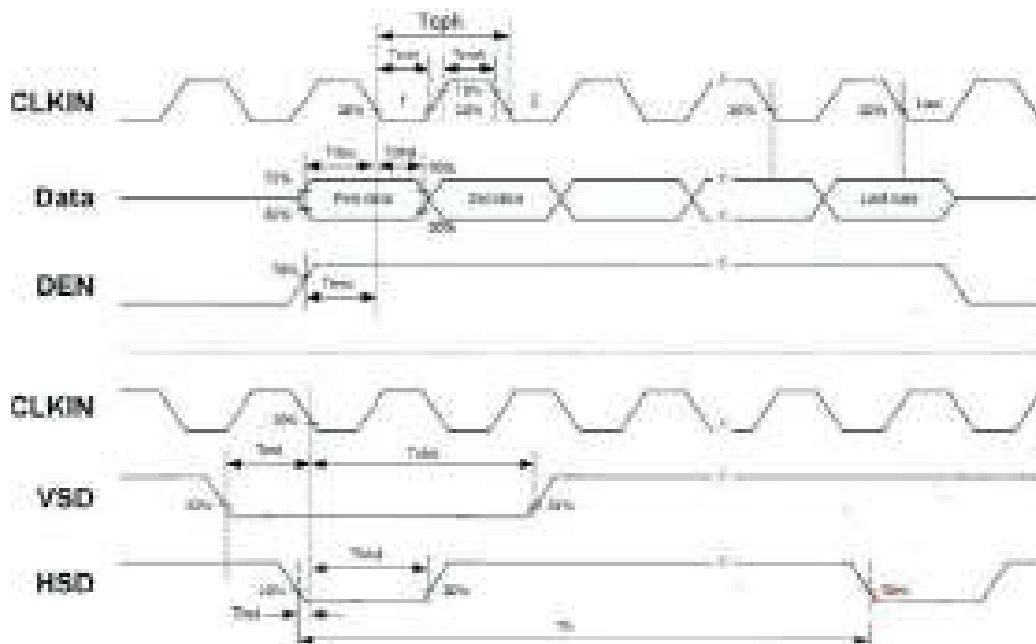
Tcph

Tcwl

Tcwh

CLKIN

50%

1

70%

50%

2

50%

50%

Last

Tdsu

Tdhd

70%

Data

70%

30%

First data

2nd data

Last data

30%

DEN

70%

Tesu

CLKIN

50%

Tvst

Tvhd

VSD

30%

30%

Thsd

HSD

30%

30%

30%

Thst

Th